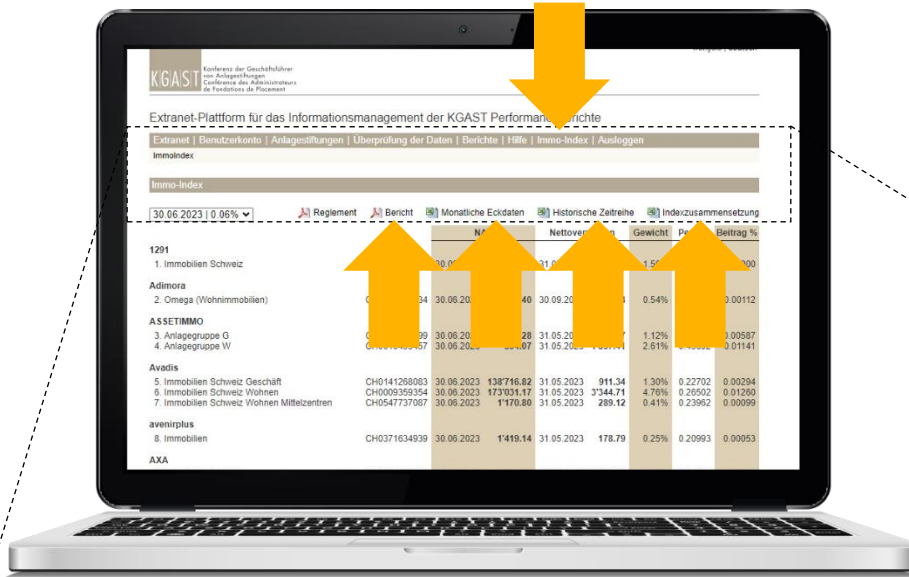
Français | Deutsch

KGAST Konferenz der Geschäftsführer von Anlagestiftungen Conférence des Administrateurs de Fondations de Placement

Extranet-Plattform für das Informationsmanagement der KGAST Performan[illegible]berichte

Extranet | Benutzerkonto | Anlagestiftungen | Überprüfung der Daten | Berichte | Hilfe | Immo-Index | Ausloggen

Immoindex

Immo-Index

30.06.2023 | 0.06%

Reglement Bericht Monatliche Eckdaten Historische Zeitreihe Indexzusammensetzung

| | | NA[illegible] | | Nettover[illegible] | | Gewicht | Pe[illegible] | Beitrag % |
|---|---|---|---|---|---|---|---|---|
| **1291** | | | | | | | | |
| 1. Immobilien Schweiz | | 30.0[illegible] | | 31.0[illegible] | | 1.5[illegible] | | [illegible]00 |
| **Adimora** | | | | | | | | |
| 2. Omega (Wohnimmobilien) | CH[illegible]34 | 30.06.2023 | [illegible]40 | 30.09.20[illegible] | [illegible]4 | 0.54% | | 0.00112 |
| **ASSETIMMO** | | | | | | | | |
| 3. Anlagegruppe G | C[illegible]9 | 30.06.2023 | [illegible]28 | 31.05.2023 | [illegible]7 | 1.12% | | 0.00587 |
| 4. Anlagegruppe W | CH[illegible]57 | 30.06.2023 | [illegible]07 | 31.05.2023 | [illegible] | 2.61% | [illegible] | 0.01141 |
| **Avadis** | | | | | | | | |
| 5. Immobilien Schweiz Geschäft | CH0141268083 | 30.06.2023 | 138'716.82 | 31.05.2023 | 911.34 | 1.30% | 0.22702 | 0.00294 |
| 6. Immobilien Schweiz Wohnen | CH0009359354 | 30.06.2023 | 173'031.17 | 31.05.2023 | 3'344.71 | 4.76% | 0.26502 | 0.01260 |
| 7. Immobilien Schweiz Wohnen Mittelzentren | CH0547737087 | 30.06.2023 | 1'170.80 | 31.05.2023 | 289.12 | 0.41% | 0.23962 | 0.00099 |
| **avenirplus** | | | | | | | | |
| 8. Immobilien | CH0371634939 | 30.06.2023 | 1'419.14 | 31.05.2023 | 178.79 | 0.25% | 0.20993 | 0.00053 |
| **AXA** | | | | | | | | |